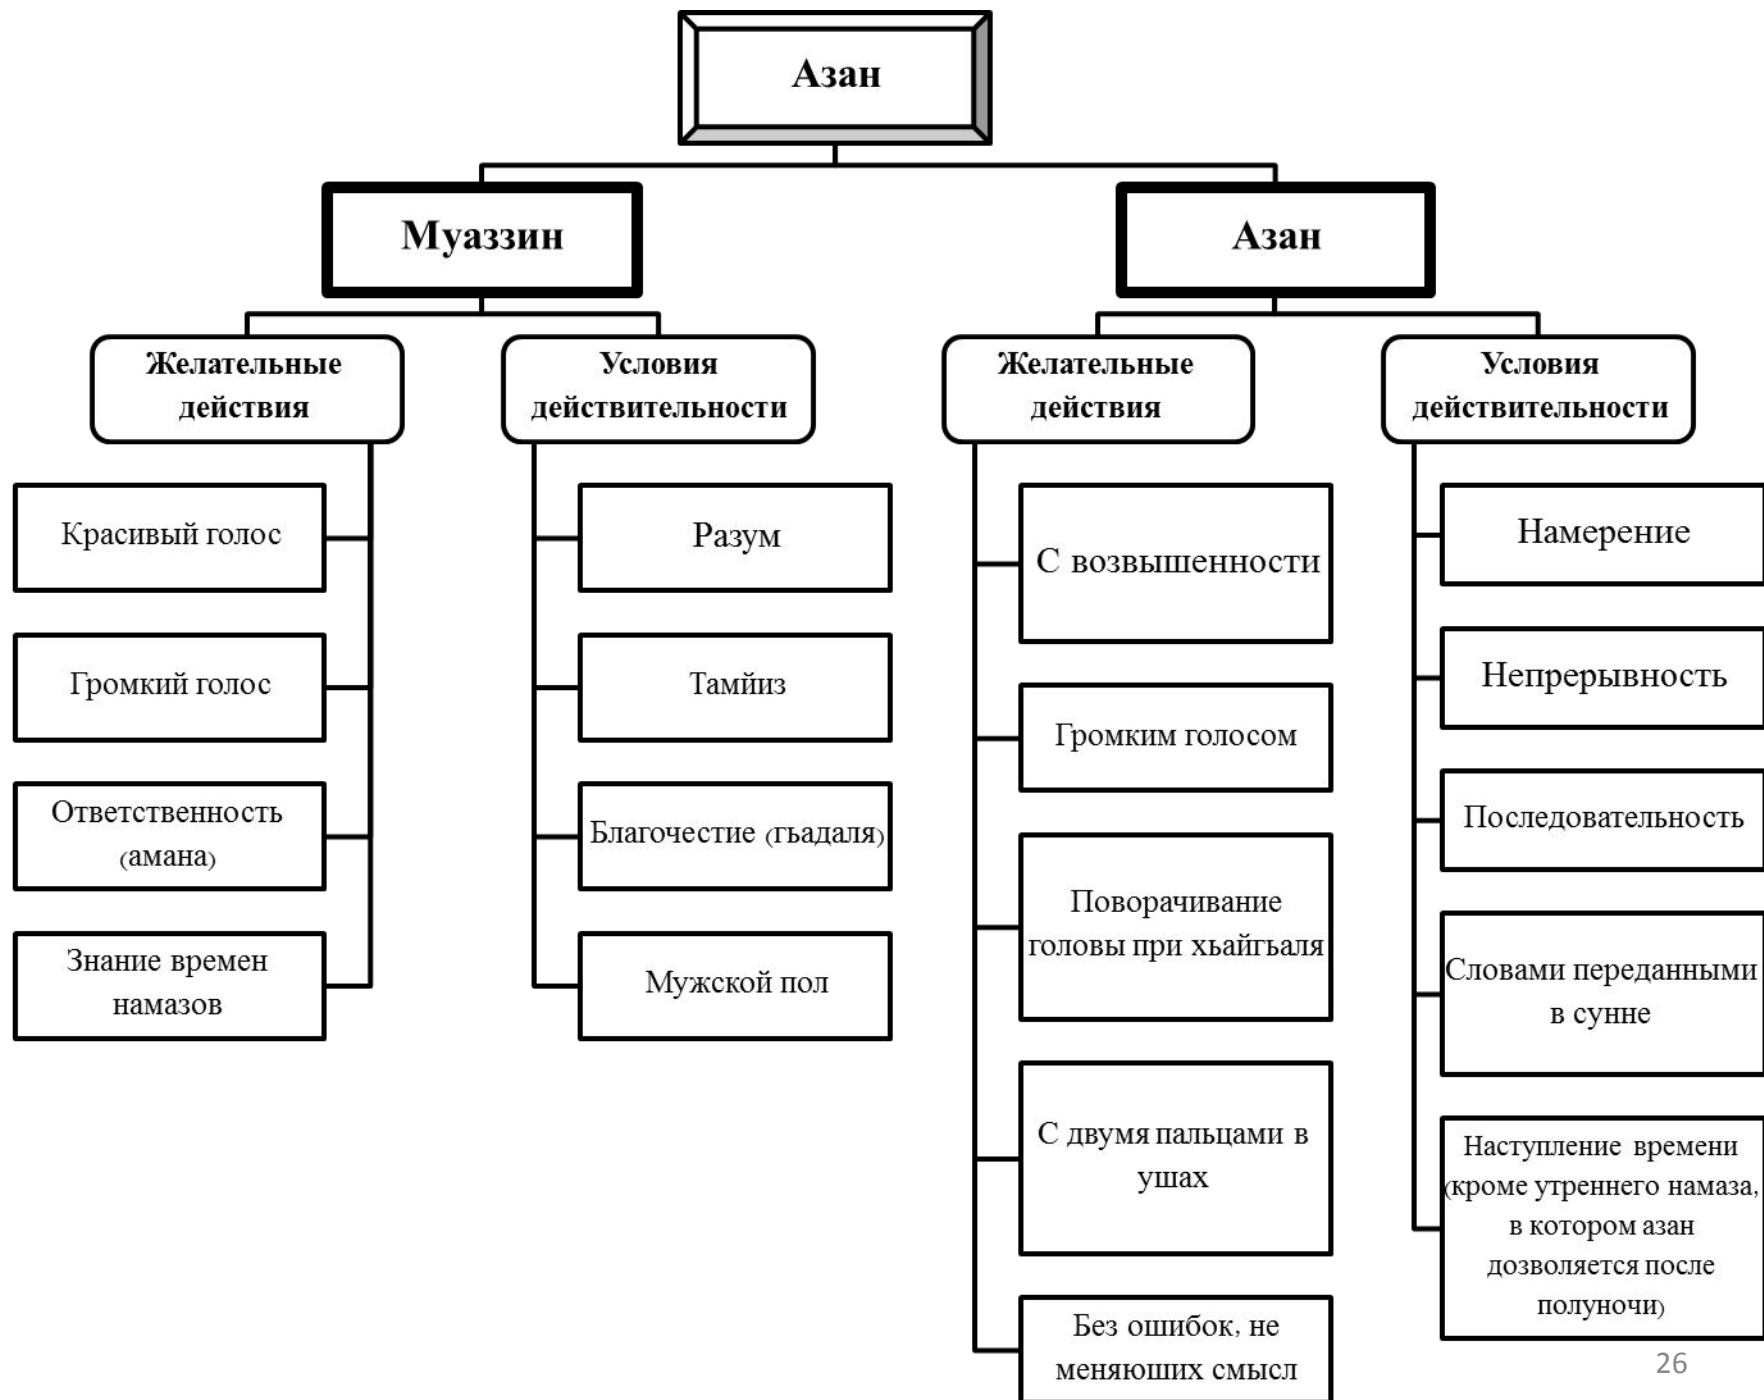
Азан

Муаззин

Желательные действия

Красивый голос

Громкий голос

Ответственность (амана)

Знание времен намазов

Условия действительности

Разум

Тамйиз

Благочестие (гъадаля)

Мужской пол

Азан

Желательные действия

С возвышенности

Громким голосом

Поворачивание головы при хьайгъаля

С двумя пальцами в ушах

Без ошибок, не меняющих смысл

Условия действительности

Намерение

Непрерывность

Последовательность

Словами переданными в сунне

Наступление времени (кроме утреннего намаза, в котором азан дозволяется после полуночи)

26